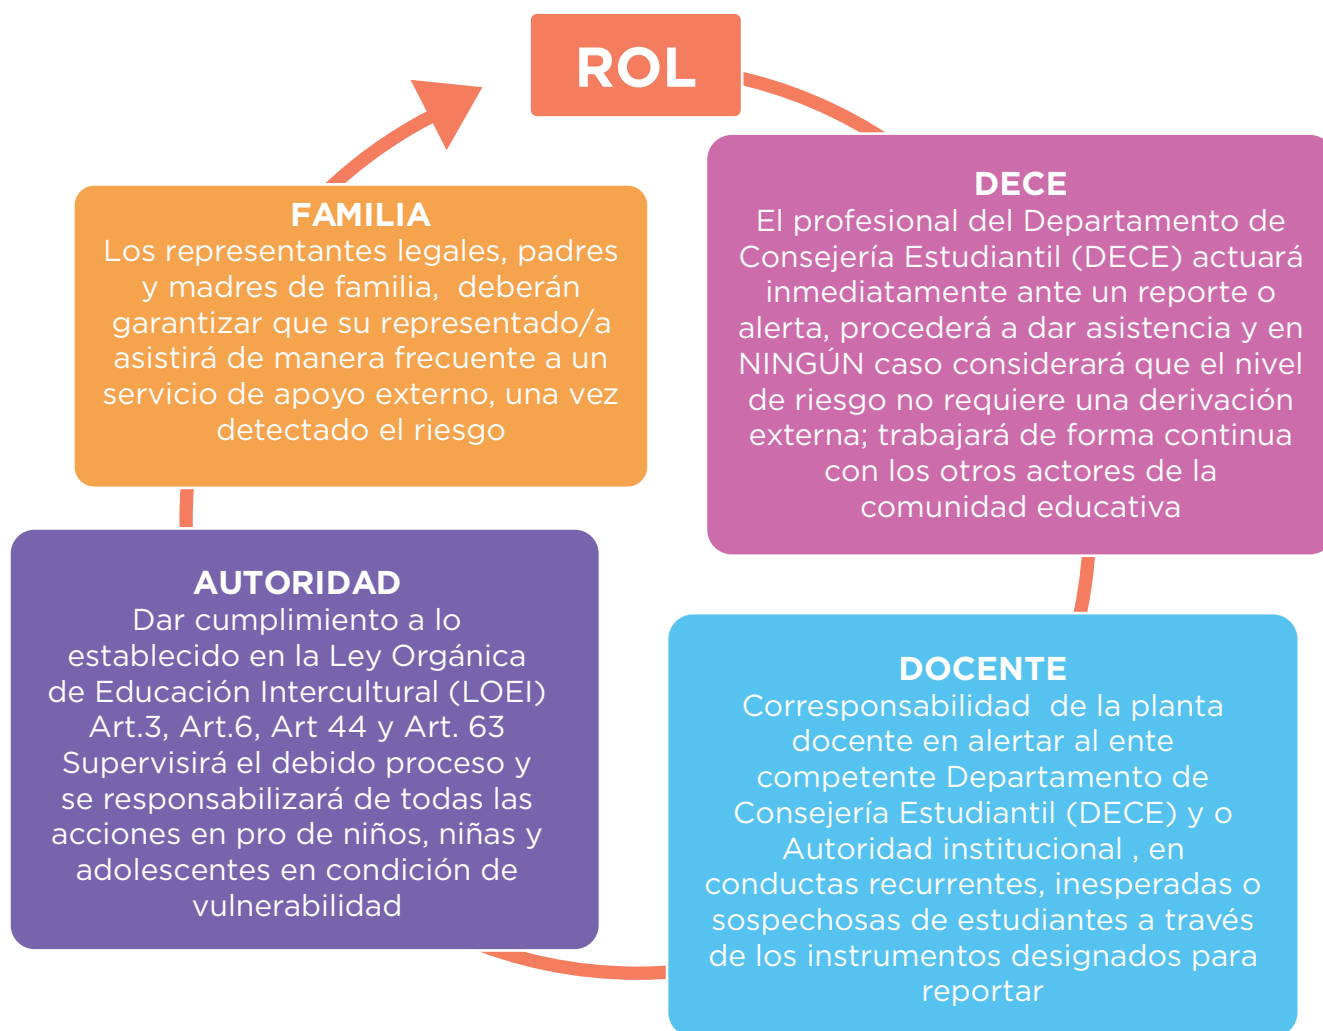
ROL

DECE
El profesional del Departamento de Consejería Estudiantil (DECE) actuará inmediatamente ante un reporte o alerta, procederá a dar asistencia y en NINGÚN caso considerará que el nivel de riesgo no requiere una derivación externa; trabajará de forma continua con los otros actores de la comunidad educativa

DOCENTE
Corresponsabilidad de la planta docente en alertar al ente competente Departamento de Consejería Estudiantil (DECE) y o Autoridad institucional , en conductas recurrentes, inesperadas o sospechosas de estudiantes a través de los instrumentos designados para reportar

AUTORIDAD
Dar cumplimiento a lo establecido en la Ley Orgánica de Educación Intercultural (LOEI) Art.3, Art.6, Art 44 y Art. 63 Supervisará el debido proceso y se responsabilizará de todas las acciones en pro de niños, niñas y adolescentes en condición de vulnerabilidad

FAMILIA
Los representantes legales, padres y madres de familia, deberán garantizar que su representado/a asistirá de manera frecuente a un servicio de apoyo externo, una vez detectado el riesgo